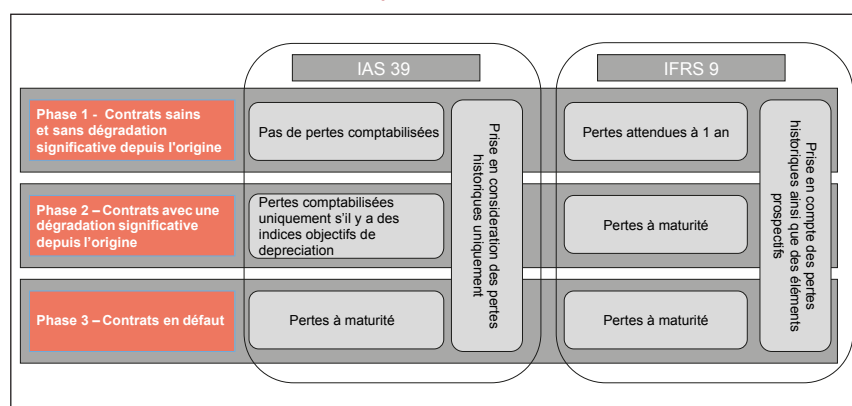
IAS 39

IFRS 9

Phase 1 - Contrats sains et sans dégradation significative depuis l'origine

Pas de pertes comptabilisées

Prise en consideration des pertes historiques uniquement

Pertes attendues à 1 an

Prise en compte des pertes historiques ainsi que des éléments prospectifs

Phase 2 – Contrats avec une dégradation significative depuis l'origine

Pertes comptabilisées uniquement s'il y a des indices objectifs de depreciation

Pertes à maturité

Phase 3 – Contrats en défaut

Pertes à maturité

Pertes à maturité